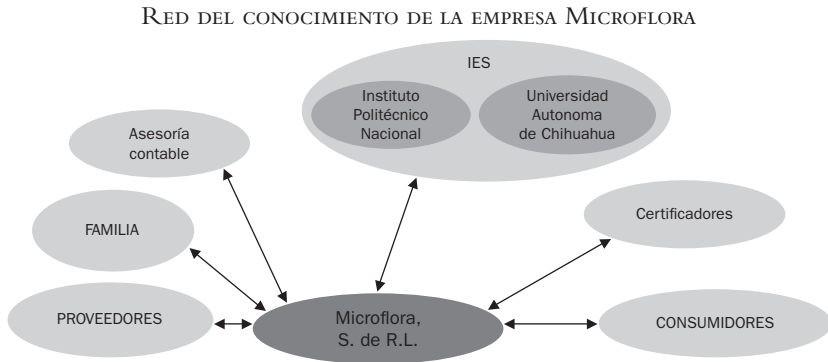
Red del conocimiento de la empresa Microflora

IES

Instituto Politécnico Nacional

Universidad Autonoma de Chihuahua

Asesoría contable

FAMILIA

Certificadores

PROVEEDORES

Microflora, S. de R.L.

CONSUMIDORES